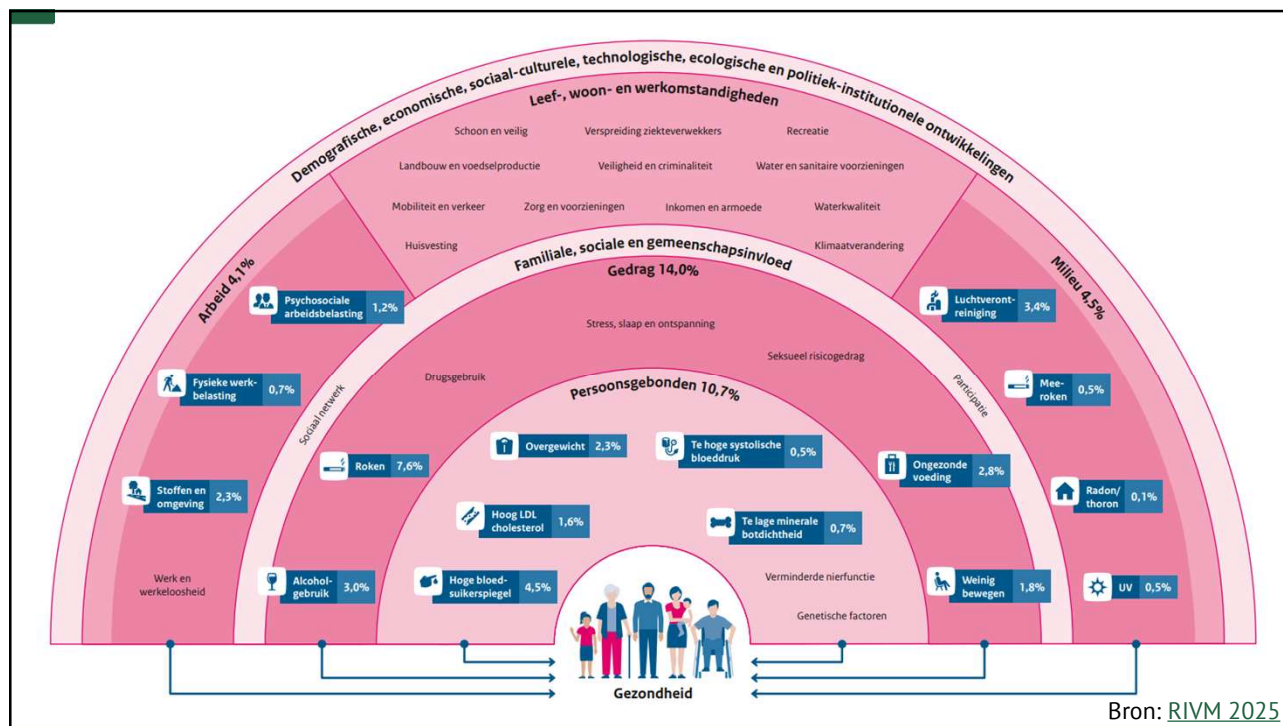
Demografische, economische, sociaal-culturele, technologische, ecologische en politiek-institutionele ontwikkelingen

Leef-, woon- en werkomstandigheden

Schoon en veilig
Verspreiding ziekteverwekkers
Recreatie
Landbouw en voedselproductie
Veiligheid en criminaliteit
Water en sanitaire voorzieningen
Mobiliteit en verkeer
Zorg en voorzieningen
Inkomen en armoede
Waterkwaliteit
Huisvesting
Klimaatverandering

Arbeid 4,1%

Psychosociale arbeidsbelasting 1,2%
Fysieke werkbelasting 0,7%
Stoffen en omgeving 2,3%
Werk en werkeloosheid

Familiale, sociale en gemeenschapsinvloed

Sociaal netwerk
Participatie

Gedrag 14,0%

Stress, slaap en ontspanning
Seksueel risicogedrag
Drugsgebruik
Roken 7,6%
Alcoholgebruik 3,0%
Ongezonde voeding 2,8%
Weinig bewegen 1,8%

Persoonsgebonden 10,7%

Overgewicht 2,3%
Te hoge systolische bloeddruk 0,5%
Hoog LDL cholesterol 1,6%
Te lage minerale botdichtheid 0,7%
Hoge bloedsuikerspiegel 4,5%
Verminderde nierfunctie
Genetische factoren

Milieu 4,5%

Luchtverontreiniging 3,4%
Meeroken 0,5%
Radon/thoron 0,1%
UV 0,5%

Gezondheid

Bron: RIVM 2025